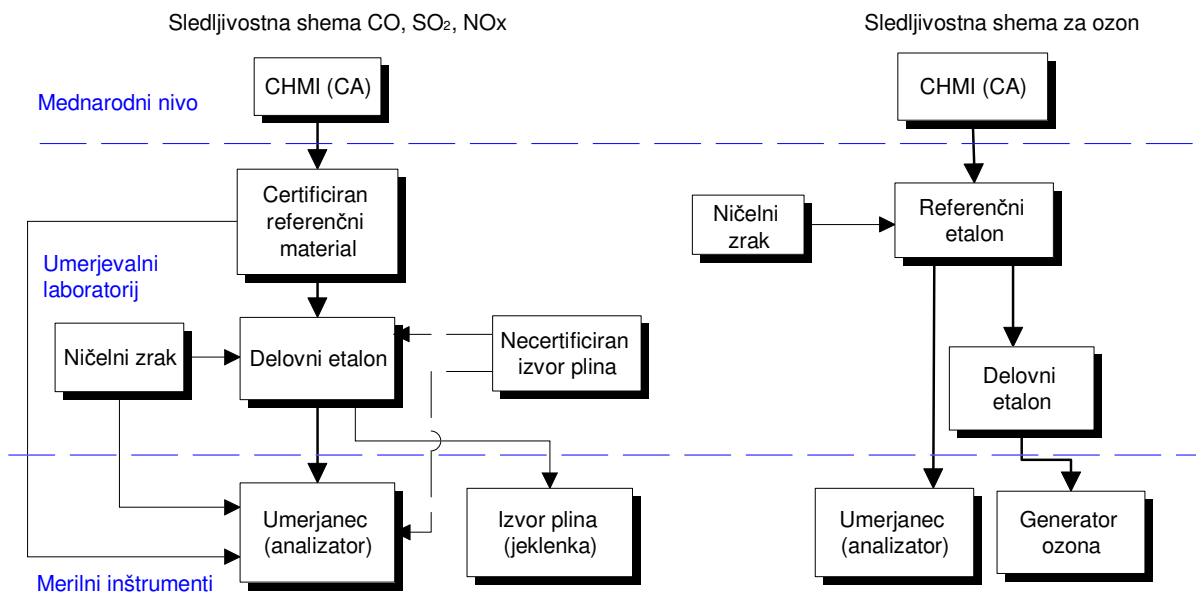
Sledljivostna shema CO, $SO_2$, NOx

Sledljivostna shema za ozon

Mednarodni nivo

CHMI (CA)

CHMI (CA)

Certificiran referenčni material

Ničelni zrak

Referenčni etalon

Umerjevalni laboratorij

Ničelni zrak

Delovni etalon

Necertificiran izvor plina

Delovni etalon

Umerjanec (analizator)

Izvor plina (jeklenka)

Umerjanec (analizator)

Generator ozona

Merilni inštrumenti